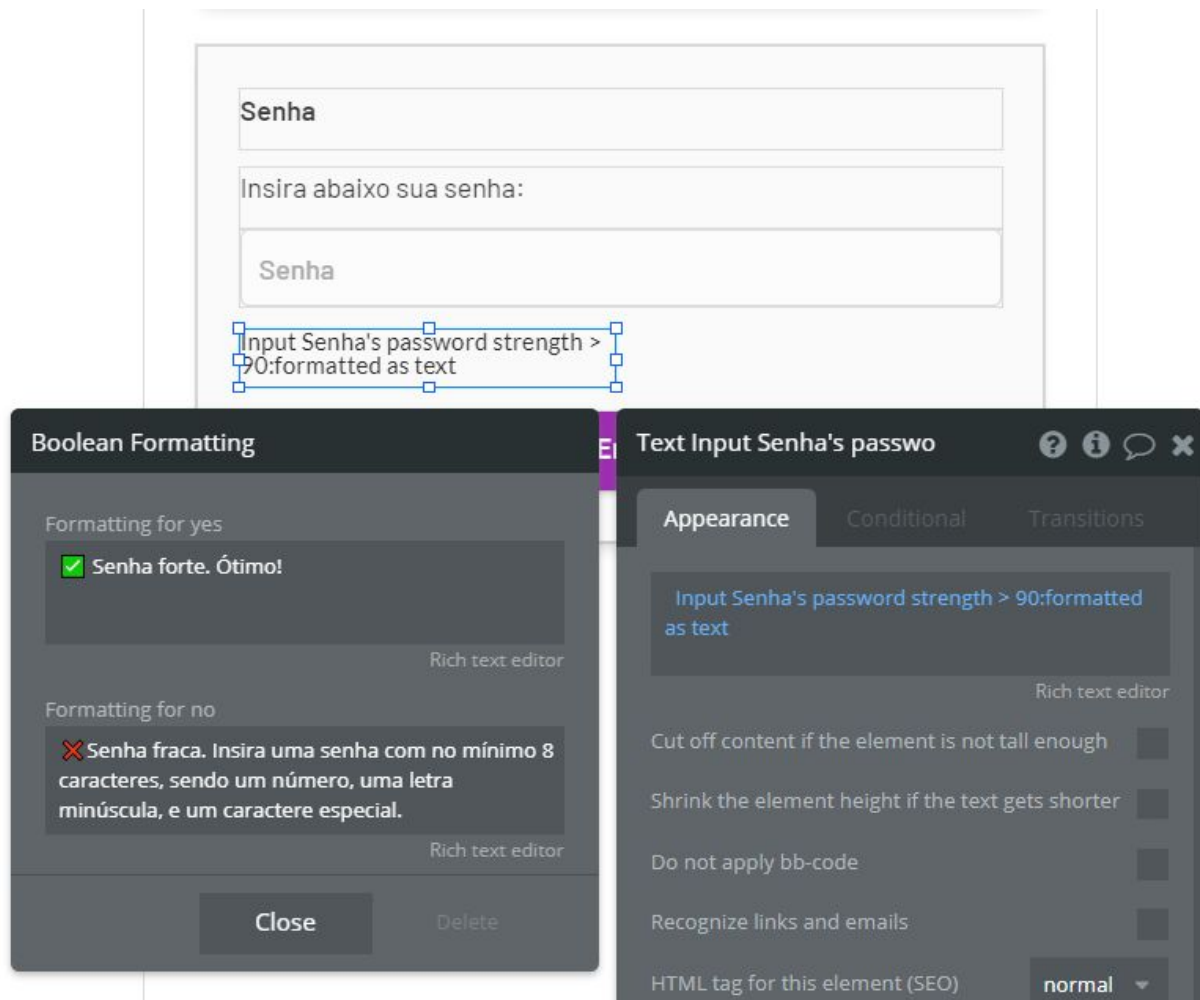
Senha

Insira abaixo sua senha:

Senha

Input Senha's password strength > 90:formatted as text

Boolean Formatting

Formatting for yes

✅ Senha forte. Ótimo!

Rich text editor

Formatting for no

❌Senha fraca. Insira uma senha com no mínimo 8 caracteres, sendo um número, uma letra minúscula, e um caractere especial.

Rich text editor

Close

Delete

Text Input Senha's passwo

Appearance

Conditional

Transitions

Input Senha's password strength > 90:formatted as text

Rich text editor

Cut off content if the element is not tall enough

Shrink the element height if the text gets shorter

Do not apply bb-code

Recognize links and emails

HTML tag for this element (SEO)

normal